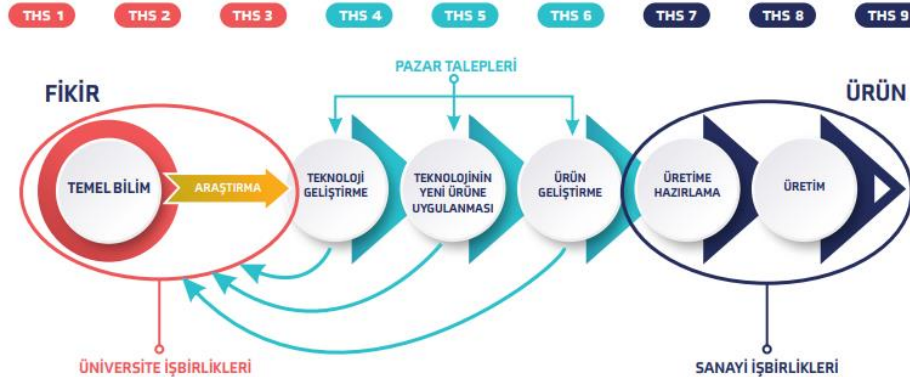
THS 1 THS 2 THS 3 THS 4 THS 5 THS 6 THS 7 THS 8 THS 9

PAZAR TALEPLERİ

FİKİR

ÜRÜN

TEMEL BİLİM

ARAŞTIRMA

TEKNOLOJİ GELİŞTİRME

TEKNOLOJİNİN YENİ ÜRÜNE UYGULANMASI

ÜRÜN GELİŞTİRME

ÜRETİME HAZIRLAMA

ÜRETİM

ÜNİVERSİTE İŞBİRLİKLERİ

SANAYİ İŞBİRLİKLERİ